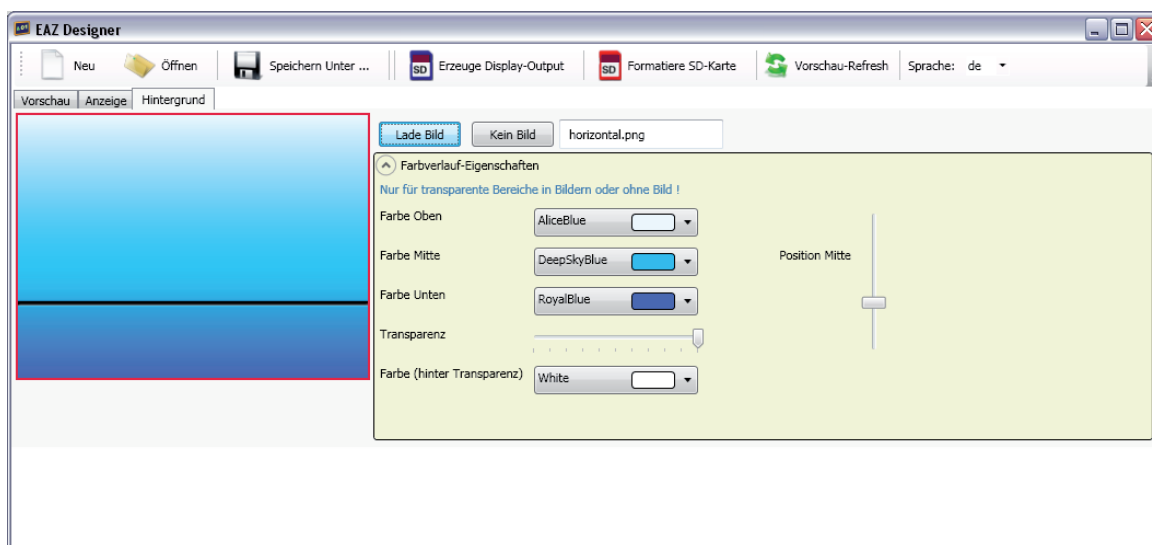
EAZ Designer

Neu Öffnen Speichern Unter ... SD Erzeuge Display-Output SD Formatiere SD-Karte Vorschau-Refresh Sprache: de

Vorschau Anzeige Hintergrund

Lade Bild Kein Bild horizontal.png

Farbverlauf-Eigenschaften

Nur für transparente Bereiche in Bildern oder ohne Bild !

Farbe Oben AliceBlue

Farbe Mitte DeepSkyBlue

Position Mitte

Farbe Unten RoyalBlue

Transparenz

Farbe (hinter Transparenz) White